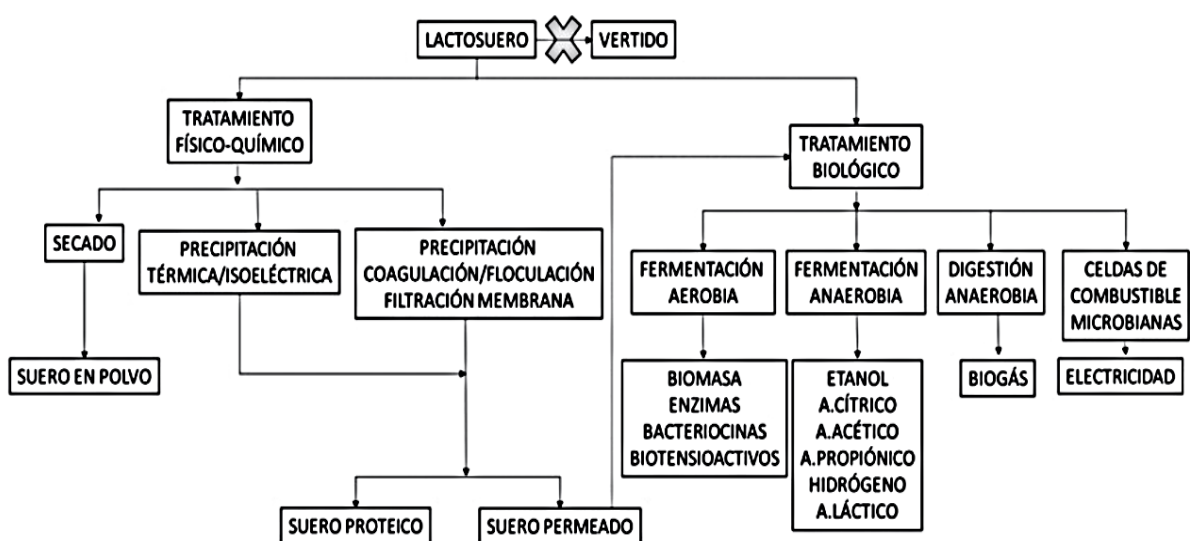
LACTOSUERO

VERTIDO

TRATAMIENTO FÍSICO-QUÍMICO

TRATAMIENTO BIOLÓGICO

SECADO

PRECIPITACIÓN TÉRMICA/ISOELÉCTRICA

PRECIPITACIÓN COAGULACIÓN/FLOCULACIÓN FILTRACIÓN MEMBRANA

SUERO EN POLVO

SUERO PROTEICO

SUERO PERMEADO

FERMENTACIÓN AEROBIA

FERMENTACIÓN ANAEROBIA

DIGESTIÓN ANAEROBIA

CELDAS DE COMBUSTIBLE MICROBIANAS

BIOMASA
ENZIMAS
BACTERIOCINAS
BIOTENSIOACTIVOS

ETANOL
A.CÍTRICO
A.ACÉTICO
A.PROPIÓNICO
HIDRÓGENO
A.LÁCTICO

BIOGÁS

ELECTRICIDAD